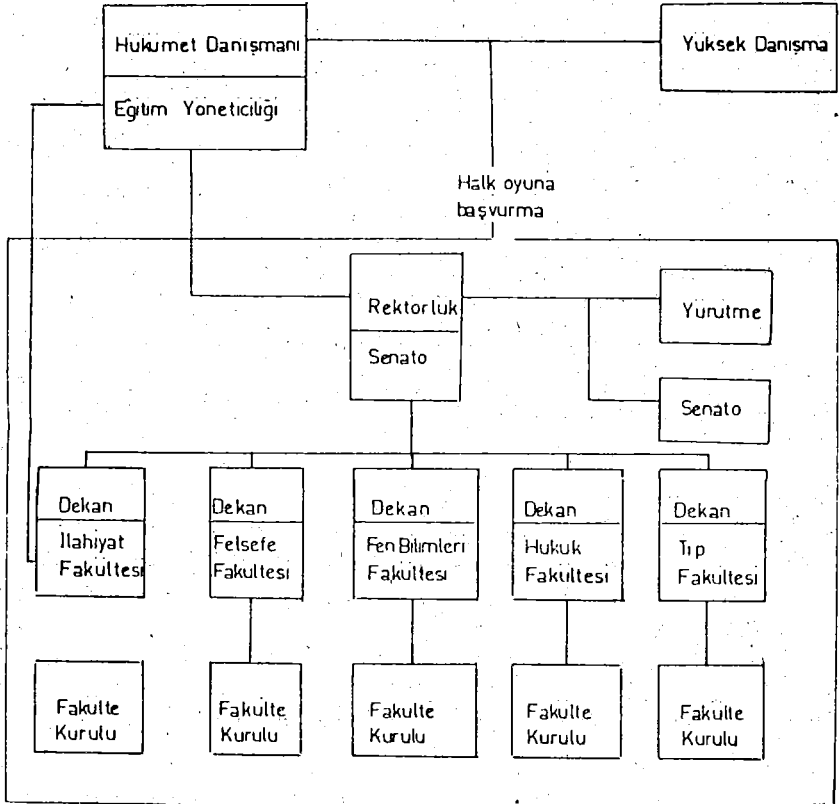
Hukumet Danışmanı

Eğitim Yoneticiliği

Yuksek Danışma

Halk oyuna başvurma

Rektorluk

Senato

Yurutme

Senato

Dekan

Ilahiyat Fakultesi

Dekan

Felsefe Fakultesi

Dekan

Fen Bilimleri Fakultesi

Dekan

Hukuk Fakultesi

Dekan

Tıp Fakultesi

Fakulte Kurulu

Fakulte Kurulu

Fakulte Kurulu

Fakulte Kurulu

Fakulte Kurulu